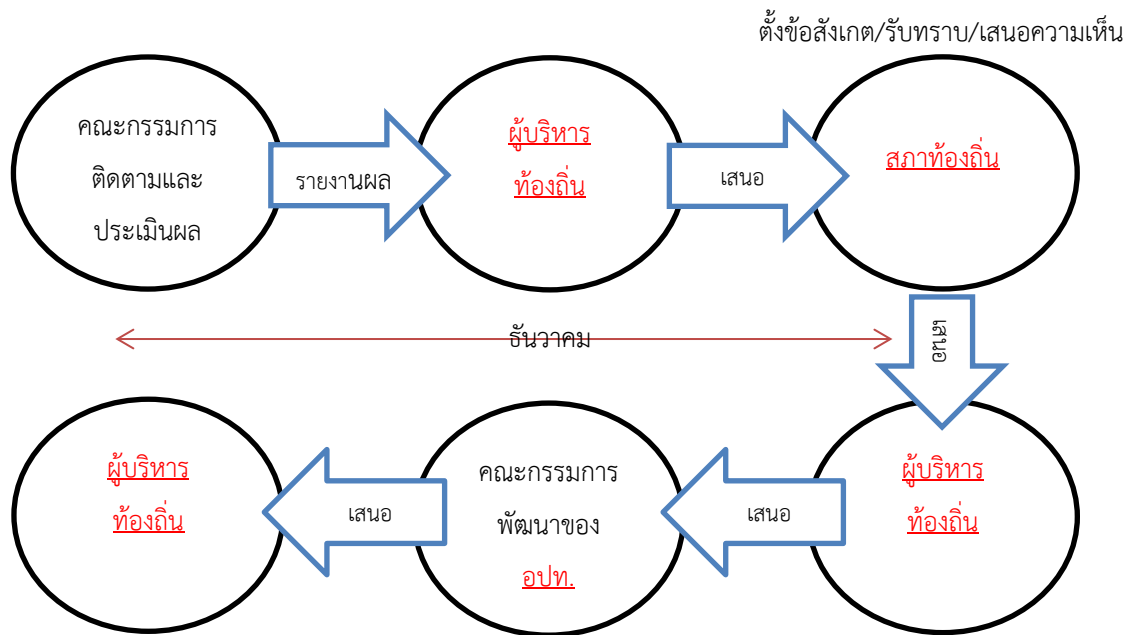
ตั้งข้อสังเกต/รับทราบ/เสนอความเห็น

คณะกรรมการติดตามและประเมินผล

รายงานผล

ผู้บริหารท้องถิ่น

เสนอ

สภาท้องถิ่น

ธันวาคม

เสนอ

ผู้บริหารท้องถิ่น

เสนอ

คณะกรรมการพัฒนาของ อปท.

เสนอ

ผู้บริหารท้องถิ่น